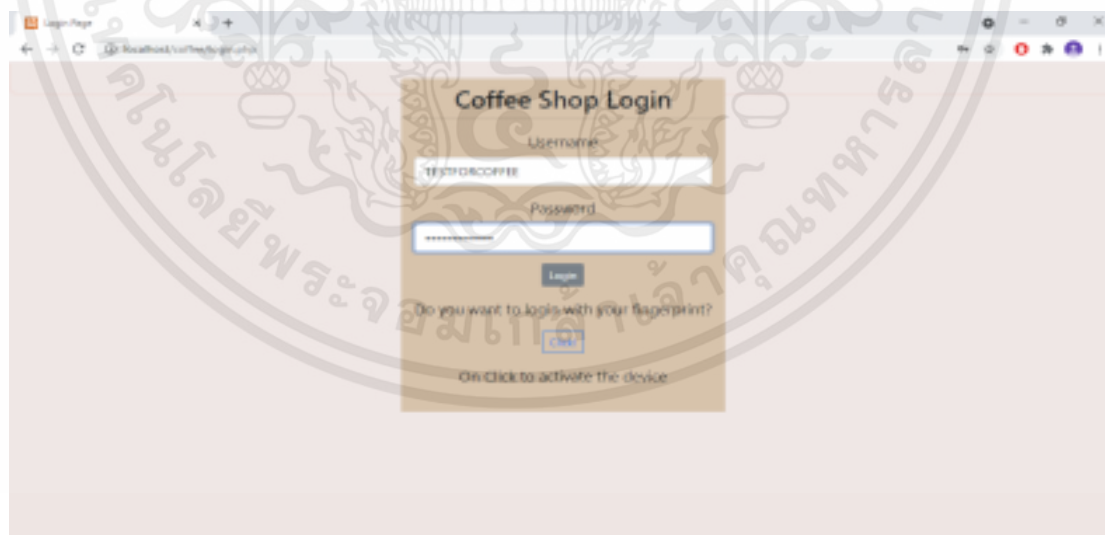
Login Page

localhost/coffee/login.aspx

Coffee Shop Login

Username

TESTFORCOFFEE

Password

Login

Do you want to login with your fingerprint?

Click

On Click to activate the device

คโนโลยีพระจอมเกล้าพระนครเหนือ